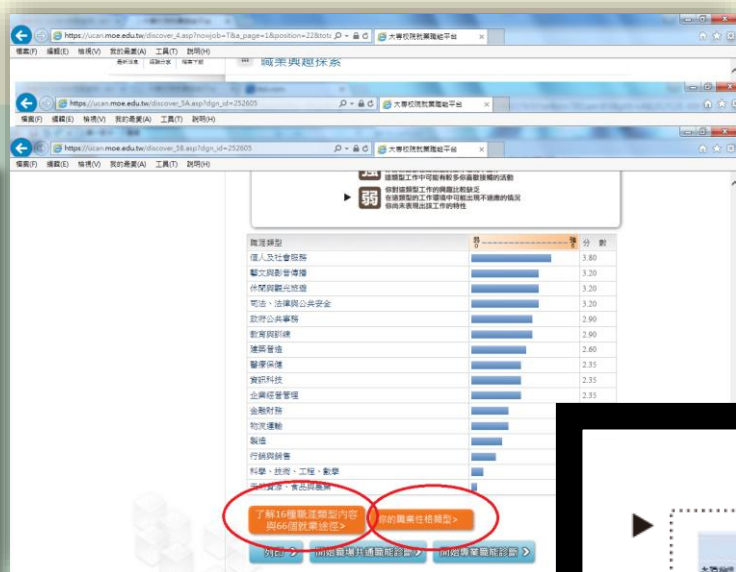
https://ucan.moe.edu.tw/discover_4.asp?nowjob=T&a_page=1&position=22&tot
大專校院就業職能平台
檔案(F) 編輯(E) 檢視(V) 我的最愛(A) 工具(T) 說明(H)
職業興趣探索

https://ucan.moe.edu.tw/discover_3A.asp?dgn_id=252605
大專校院就業職能平台
檔案(F) 編輯(E) 檢視(V) 我的最愛(A) 工具(T) 說明(H)

https://ucan.moe.edu.tw/discover_3B.asp?dgn_id=252605
大專校院就業職能平台
檔案(F) 編輯(E) 檢視(V) 我的最愛(A) 工具(T) 說明(H)

該類型工作中可能有較多你喜歡接觸的活動

弱 你對該類型工作的興趣比較缺乏
在該類型的工作環境中可能出現不適應的情況
你尚未表現出該工作的特性

| 職涯類型 | 弱 強 | 分數 |
|---|---|---|
| 個人及社會服務 | | 3.80 |
| 藝文與影音傳播 | | 3.20 |
| 休閒與觀光旅遊 | | 3.20 |
| 司法、法律與公共安全 | | 3.20 |
| 政府公共事務 | | 2.90 |
| 教育與訓練 | | 2.90 |
| 建築營造 | | 2.60 |
| 醫療保健 | | 2.35 |
| 資訊科技 | | 2.35 |
| 企業經營管理 | | 2.35 |
| 金融財務 | | |
| 物流運輸 | | |
| 製造 | | |
| 行銷與銷售 | | |
| 科學、技術、工程、數學 | | |
| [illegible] | | |

了解16種職涯類型內容與66個就業途徑>
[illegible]的職業性格類型>
列印 >
前往共通職能診斷 >
前往專業職能診斷 >